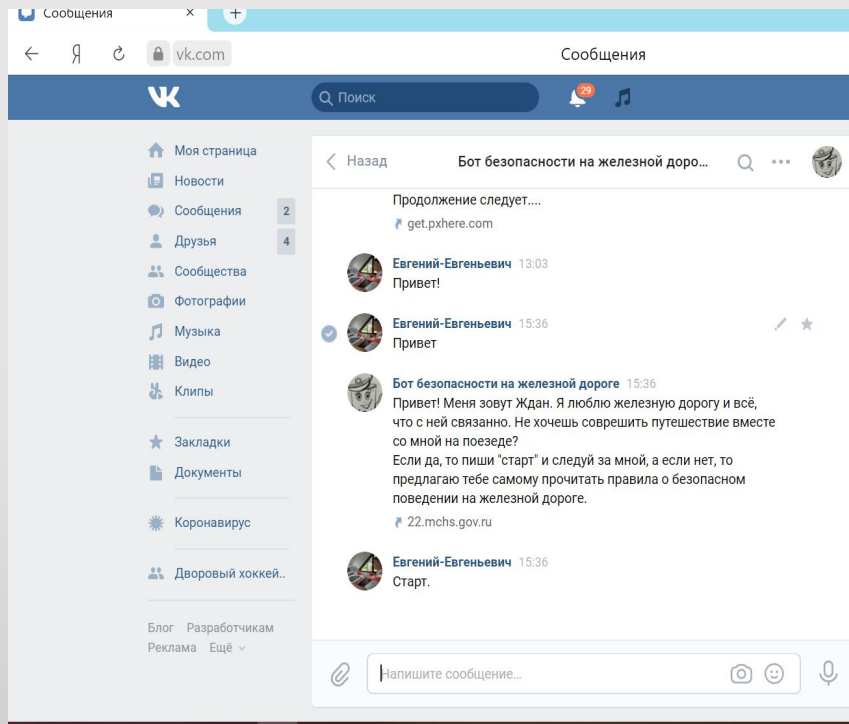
Сообщения ×

Я vk.com Сообщения

VK Поиск 29

Моя страница
Новости
Сообщения 2
Друзья 4
Сообщества
Фотографии
Музыка
Видео
Клипы

Закладки
Документы

Коронавирус

Дворовый хоккей..

Блог Разработчикам
Реклама Ещё

Назад Бот безопасности на железной доро...

Продолжение следует....
get.pxhere.com

Евгений-Евгеньевич 13:03
Привет!

Евгений-Евгеньевич 15:36
Привет

Бот безопасности на железной дороге 15:36
Привет! Меня зовут Ждан. Я люблю железную дорогу и всё, что с ней связанно. Не хочешь совершить путешествие вместе со мной на поезде?
Если да, то пиши "старт" и следуй за мной, а если нет, то предлагаю тебе самому прочитать правила о безопасном поведении на железной дороге.
22.mchs.gov.ru

Евгений-Евгеньевич 15:36
Старт.

Напишите сообщение...